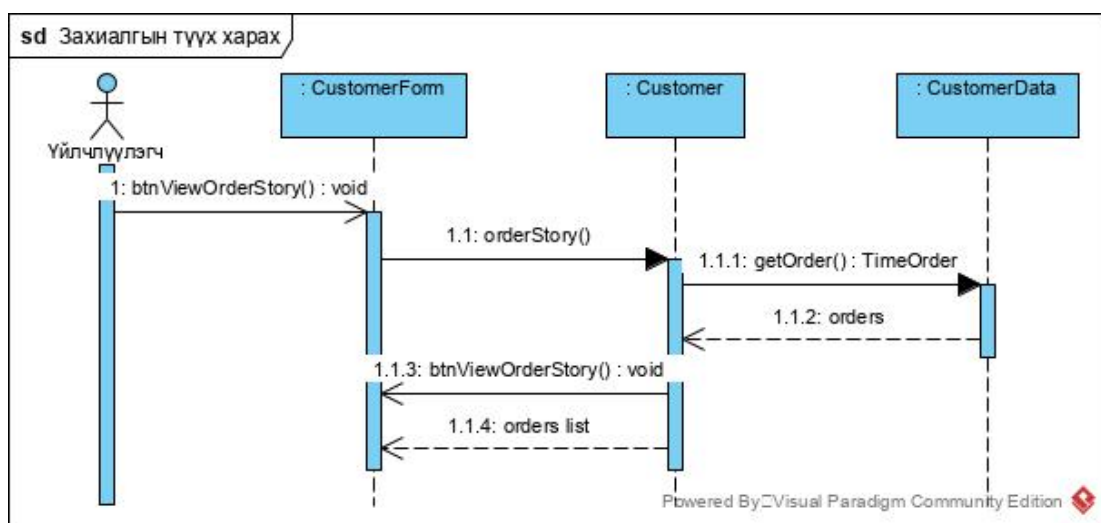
sd Захиалгын түүх харах

Үйлчлүүлэгч

: CustomerForm

: Customer

: CustomerData

1: btnViewOrderStory() : void

1.1: orderStory()

1.1.1: getOrder() : TimeOrder

1.1.2: orders

1.1.3: btnViewOrderStory() : void

1.1.4: orders list

Powered By Visual Paradigm Community Edition